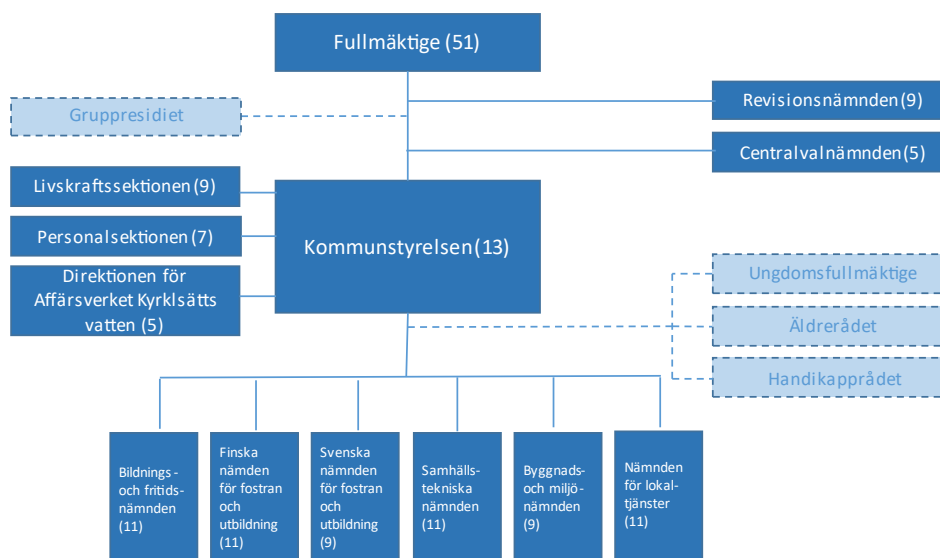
Fullmäktige (51)

Gruppresidiet

Revisionsnämnden(9)

Centralvalnämnden(5)

Livskraftssektionen (9)

Personalsektionen (7)

Direktionen för Affärsverket Kyrklsätts vatten (5)

Kommunstyrelsen(13)

Ungdomsfullmäktige

Äldrerådet

Handikapprådet

Bildnings-och fritids-nämnden (11)

Finska nämden för fostran och utbildning (11)

Svenska nämnden för fostran och utbildning (9)

Samhälls-tekniska nämnden (11)

Byggnads-och miljö-nämnden (9)

Nämnden för lokal-tjänster (11)